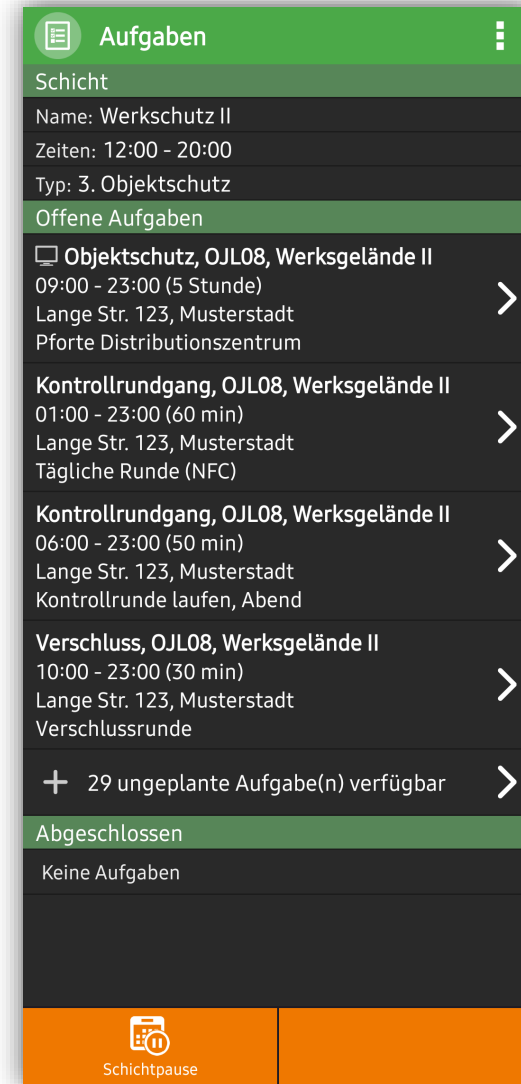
Aufgaben

Schicht

Name: Werkschutz II

Zeiten: 12:00 - 20:00

Typ: 3. Objektschutz

Offene Aufgaben

Objektschutz, OJL08, Werksgelände II
09:00 - 23:00 (5 Stunde)
Lange Str. 123, Musterstadt
Pforte Distributionszentrum

Kontrollrundgang, OJL08, Werksgelände II
01:00 - 23:00 (60 min)
Lange Str. 123, Musterstadt
Tägliche Runde (NFC)

Kontrollrundgang, OJL08, Werksgelände II
06:00 - 23:00 (50 min)
Lange Str. 123, Musterstadt
Kontrollrunde laufen, Abend

Verschluss, OJL08, Werksgelände II
10:00 - 23:00 (30 min)
Lange Str. 123, Musterstadt
Verschlussrunde

+ 29 ungeplante Aufgabe(n) verfügbar

Abgeschlossen

Keine Aufgaben

Schichtpause